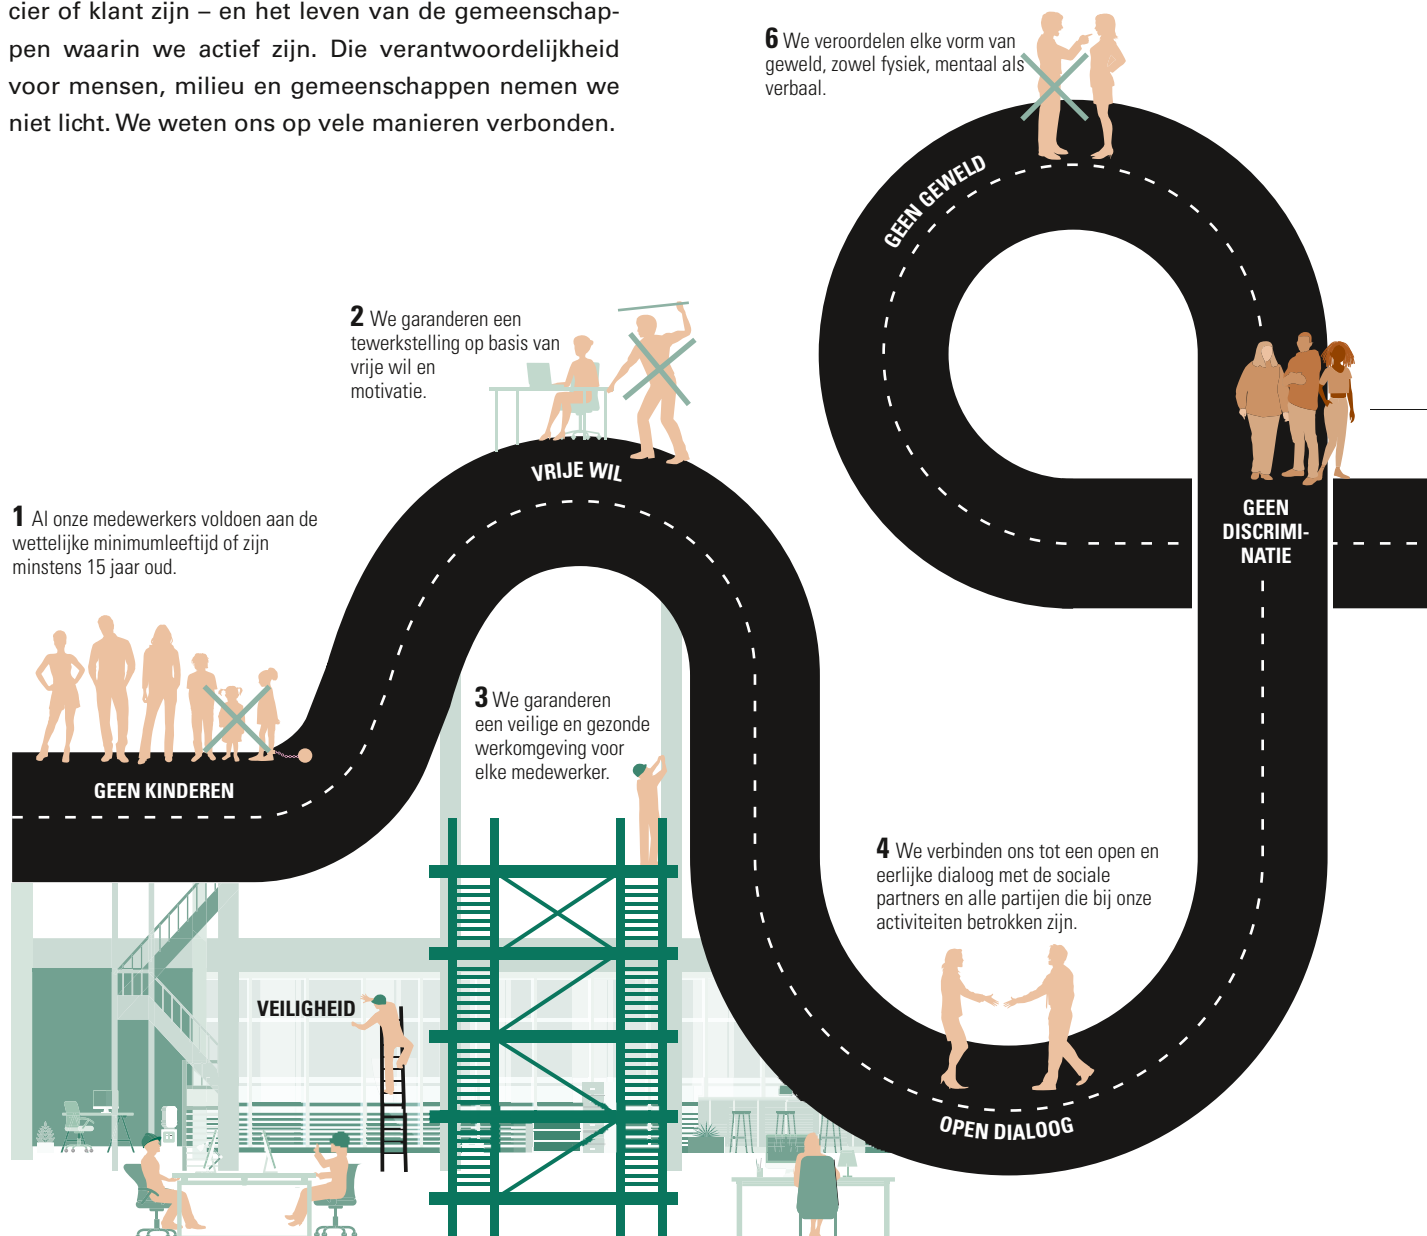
cier of klant zijn – en het leven van de gemeenschappen waarin we actief zijn. Die verantwoordelijkheid voor mensen, milieu en gemeenschappen nemen we niet licht. We weten ons op vele manieren verbonden.

6 We veroordelen elke vorm van geweld, zowel fysiek, mentaal als verbaal.

GEEN GEWELD

2 We garanderen een tewerkstelling op basis van vrije wil en motivatie.

VRIJE WIL

GEEN DISCRIMINATIE

1 Al onze medewerkers voldoen aan de wettelijke minimumleeftijd of zijn minstens 15 jaar oud.

GEEN KINDEREN

3 We garanderen een veilige en gezonde werkomgeving voor elke medewerker.

4 We verbinden ons tot een open en eerlijke dialoog met de sociale partners en alle partijen die bij onze activiteiten betrokken zijn.

VEILIGHEID

OPEN DIALOOG